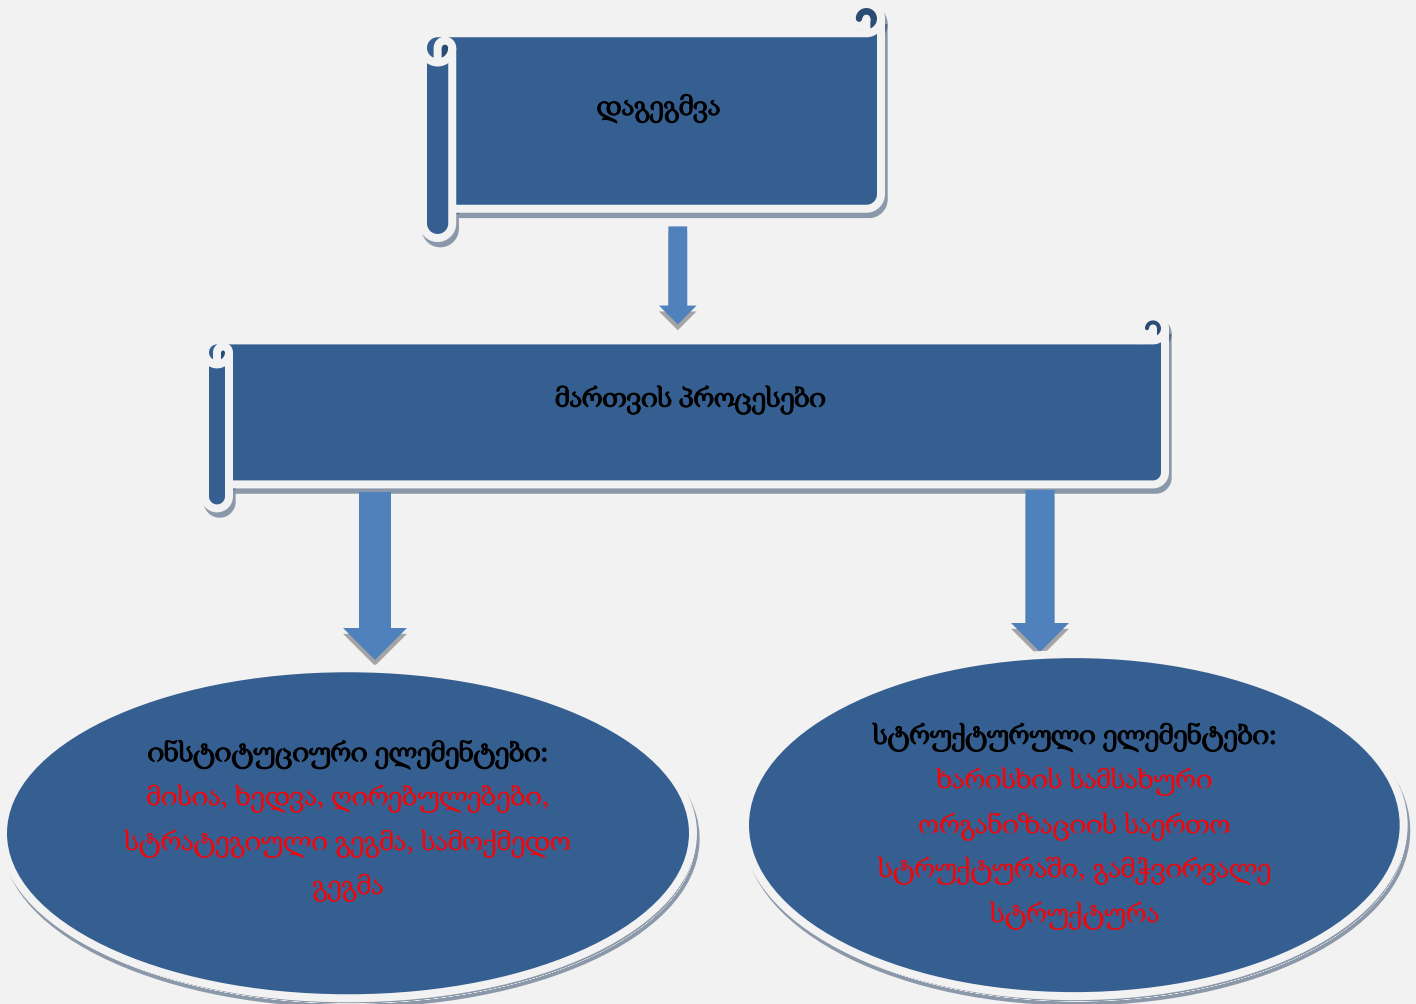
დაგეგმვა

მართვის პროცესები

ინსტიტუციური ელემენტები: მისია, ხედვა, ღირებულებები, სტრატეგიული გეგმა, სამოქმედო გეგმა

სტრუქტურული ელემენტები: ხარისხის სამსახური ორგანიზაციის საერთო სტრუქტურაში, გამჭვირვალე სტრუქტურა